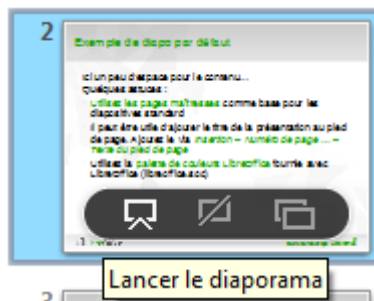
2

Exemple de dispo par défaut

ici un peu d'espace pour le contenu...
quelques astuces :
Utilisez les pages maîtresses comme base pour les diapositives standard
Il peut être utile d'ajouter le titre de la présentation au pied de page. Ajoutez le via Insertion – numéro de page ... – Texte du pied de page
Utilisez la palette de couleurs LibreOffice fournie avec LibreOffice (libreoffice.soc)

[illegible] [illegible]

Lancer le diaporama

3